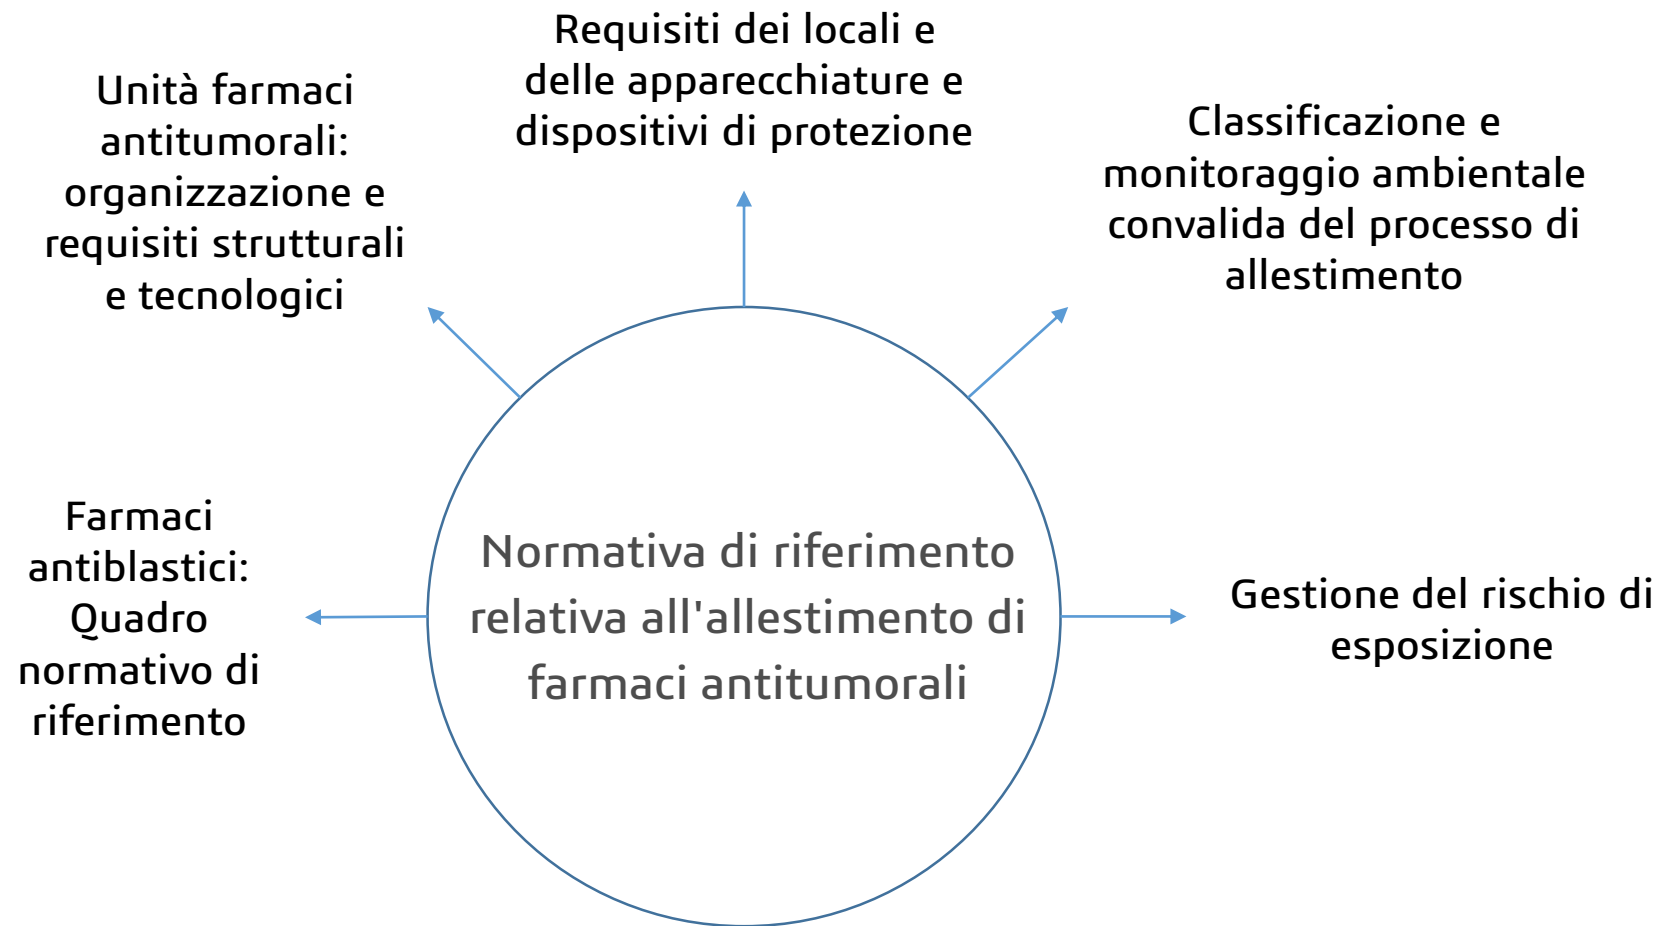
Requisiti dei locali e delle apparecchiature e dispositivi di protezione

Unità farmaci antitumorali: organizzazione e requisiti strutturali e tecnologici

Classificazione e monitoraggio ambientale convalida del processo di allestimento

Normativa di riferimento relativa all'allestimento di farmaci antitumorali

Farmaci antiblastici: Quadro normativo di riferimento

Gestione del rischio di esposizione